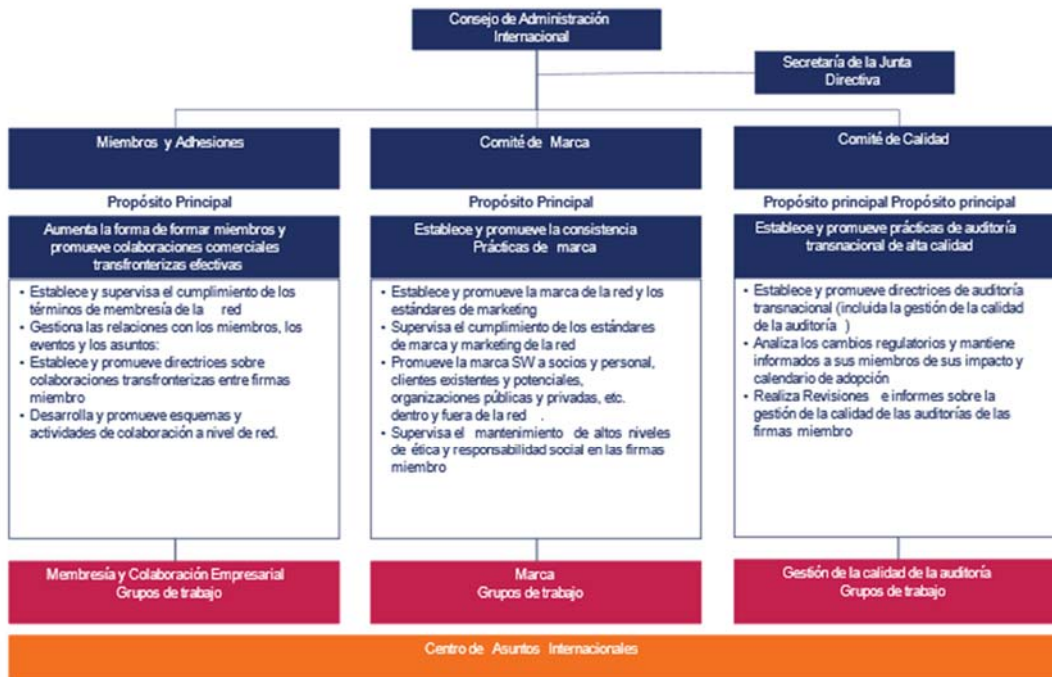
Consejo de Administración Internacional

Secretaría de la Junta Directiva

Miembros y Adhesiones

Propósito Principal

Aumenta la forma de formar miembros y promueve colaboraciones comerciales transfronterizas efectivas

- Establece y supervisa el cumplimiento de los términos de membresía de la red
- Gestiona las relaciones con los miembros, los eventos y los asuntos:
- Establece y promueve directrices sobre colaboraciones transfronterizas entre firmas miembro
- Desarrolla y promueve esquemas y actividades de colaboración a nivel de red.

Membresía y Colaboración Empresarial Grupos de trabajo

Comité de Marca

Propósito Principal

Establece y promueve la consistencia Prácticas de marca

- Establece y promueve la marca de la red y los estándares de marketing
- Supervisa el cumplimiento de los estándares de marca y marketing de la red
- Promueve la marca SW a socios y personal, clientes existentes y potenciales, organizaciones públicas y privadas, etc. dentro y fuera de la red .
- Supervisa el mantenimiento de altos niveles de ética y responsabilidad social en las firmas miembro

Marca Grupos de trabajo

Comité de Calidad

Propósito principal Propósito principal

Establece y promueve prácticas de auditoría transnacional de alta calidad

- Establece y promueve directrices de auditoría transnacional (incluida la gestión de la calidad de la auditoría )
- Analiza los cambios regulatorios y mantiene informados a sus miembros de sus impacto y calendario de adopción
- Realiza Revisiones e informes sobre la gestión de la calidad de las auditorías de las firmas miembro

Gestión de la calidad de la auditoría Grupos de trabajo

Centro de Asuntos Internacionales